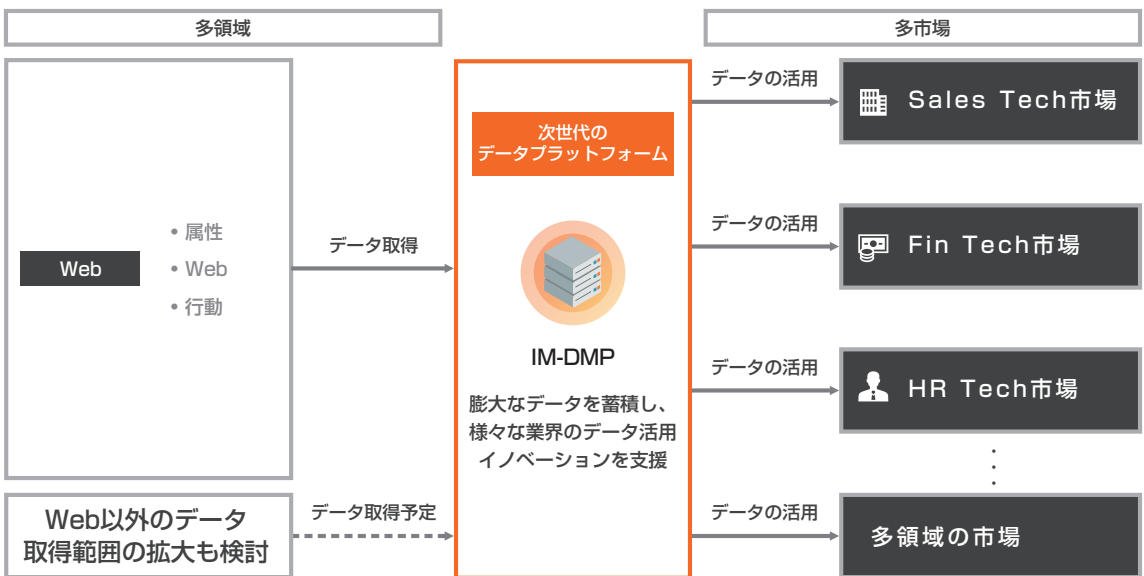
多領域

多市場

Web

• 属性
• Web
• 行動

データ取得

Web以外のデータ取得範囲の拡大も検討

データ取得予定

次世代の
データプラットフォーム

IM-DMP

膨大なデータを蓄積し、
様々な業界のデータ活用
イノベーションを支援

データの活用

Sales Tech市場

データの活用

Fin Tech市場

データの活用

HR Tech市場

データの活用

多領域の市場